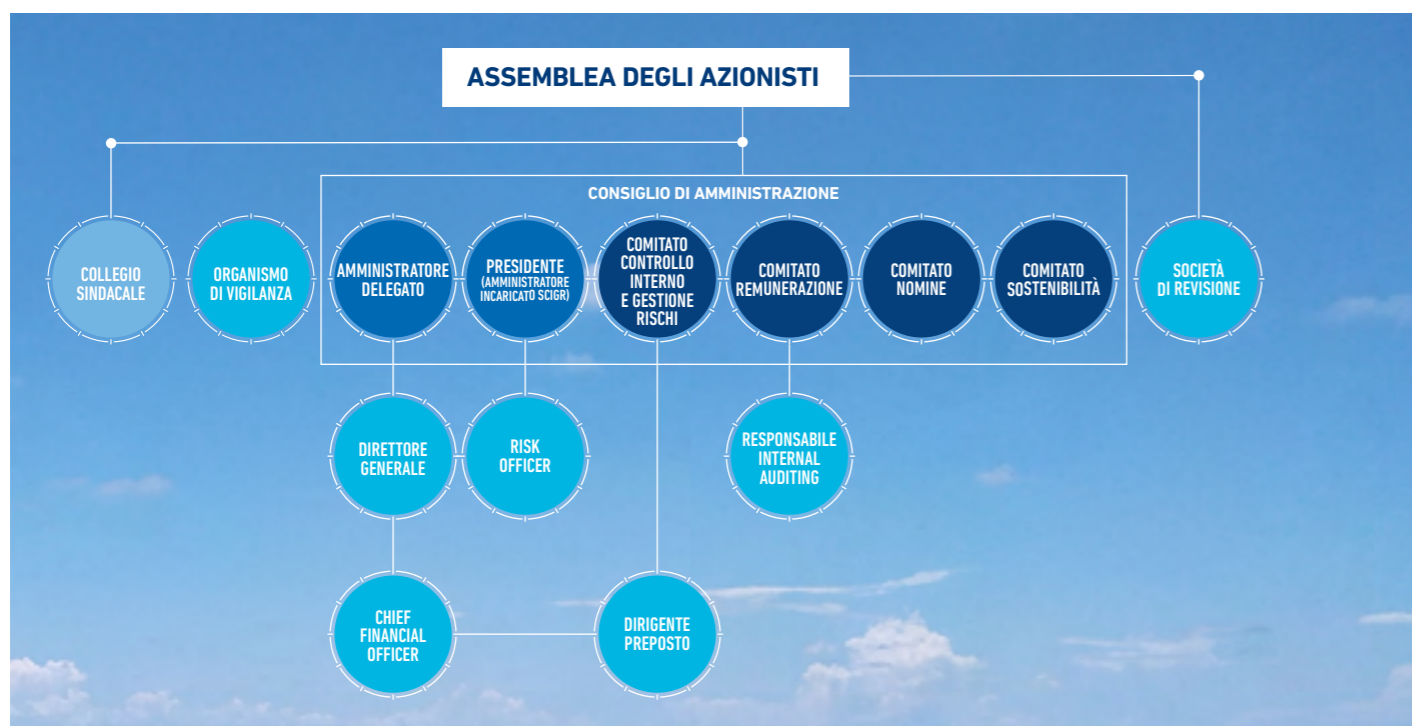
ASSEMBLEA DEGLI AZIONISTI

CONSIGLIO DI AMMINISTRAZIONE

COLLEGIO SINDACALE

ORGANISMO DI VIGILANZA

AMMINISTRATORE DELEGATO

PRESIDENTE (AMMINISTRATORE INCARICATO SCIGR)

COMITATO CONTROLLO INTERNO E GESTIONE RISCHI

COMITATO REMUNERAZIONE

COMITATO NOMINE

COMITATO SOSTENIBILITÀ

SOCIETÀ DI REVISIONE

DIRETTORE GENERALE

RISK OFFICER

RESPONSABILE INTERNAL AUDITING

CHIEF FINANCIAL OFFICER

DIRIGENTE PREPOSTO